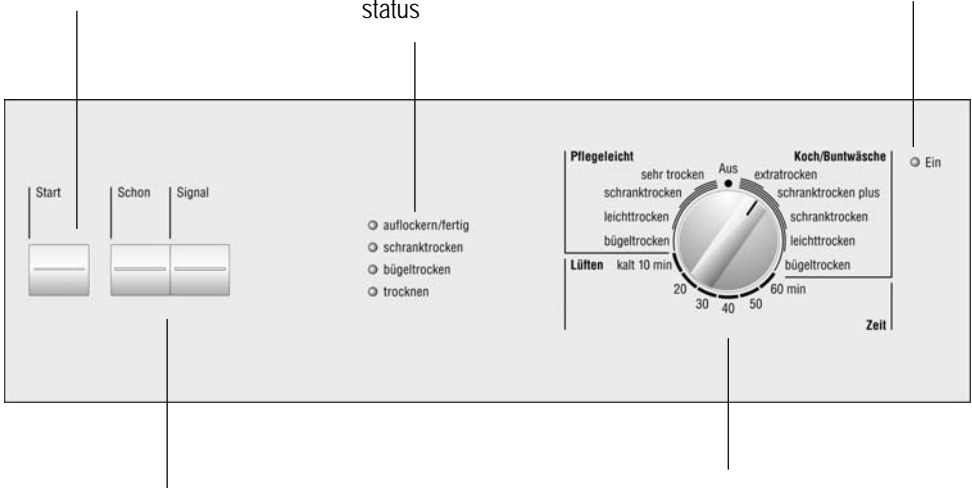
status

Start

Schon

Signal

auflockern/fertig
schranktrocken
bügeltrocken
trocknen

Pflegeleicht
sehr trocken
schranktrocken
leichttrocken
bügeltrocken

Aus

Koch/Buntwäsche
extratrocken
schranktrocken plus
schranktrocken
leichttrocken
bügeltrocken

Lüften
kalt 10 min
20
30
40
50
60 min

Zeit

Ein